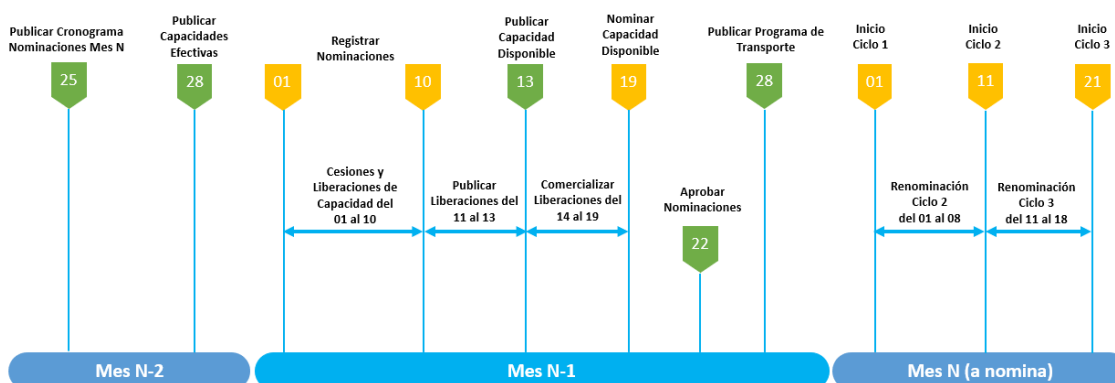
Publicar Cronograma Nominaciones Mes N

25

Publicar Capacidades Efectivas

28

Registrar Nominaciones

01

10

Publicar Capacidad Disponible

13

Nominar Capacidad Disponible

19

Publicar Programa de Transporte

28

Inicio Ciclo 1

01

Inicio Ciclo 2

11

Inicio Ciclo 3

21

Cesiones y Liberaciones de Capacidad del 01 al 10

Publicar Liberaciones del 11 al 13

Comercializar Liberaciones del 14 al 19

Aprobar Nominaciones

22

Renominación Ciclo 2 del 01 al 08

Renominación Ciclo 3 del 11 al 18

Mes N-2

Mes N-1

Mes N (a nomina)